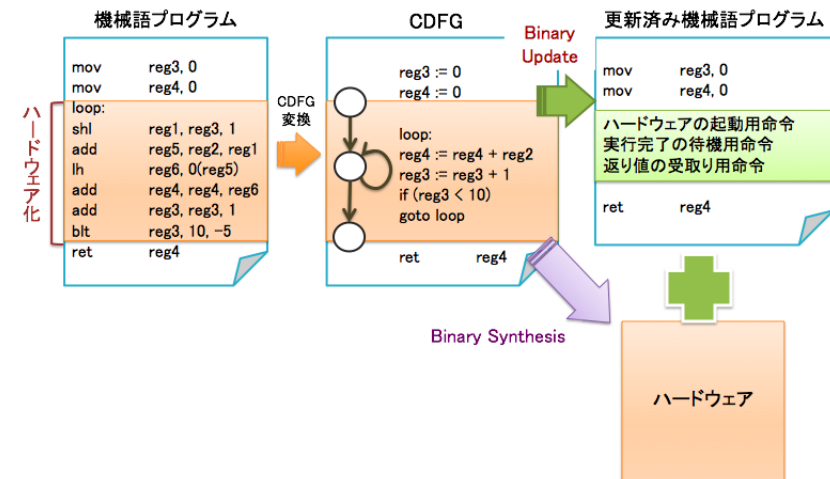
機械語プログラム

mov reg3, 0
mov reg4, 0
loop:
shl reg1, reg3, 1
add reg5, reg2, reg1
lh reg6, 0(reg5)
add reg4, reg4, reg6
add reg3, reg3, 1
blt reg3, 10, −5
ret reg4

ハードウェア化

CDFG 変換

CDFG

reg3 := 0
reg4 := 0

loop:
reg4 := reg4 + reg2
reg3 := reg3 + 1
if (reg3 < 10)
goto loop

ret reg4

Binary Update

更新済み機械語プログラム

mov reg3, 0
mov reg4, 0
ハードウェアの起動用命令
実行完了の待機用命令
返り値の受取り用命令
ret reg4

Binary Synthesis

ハードウェア